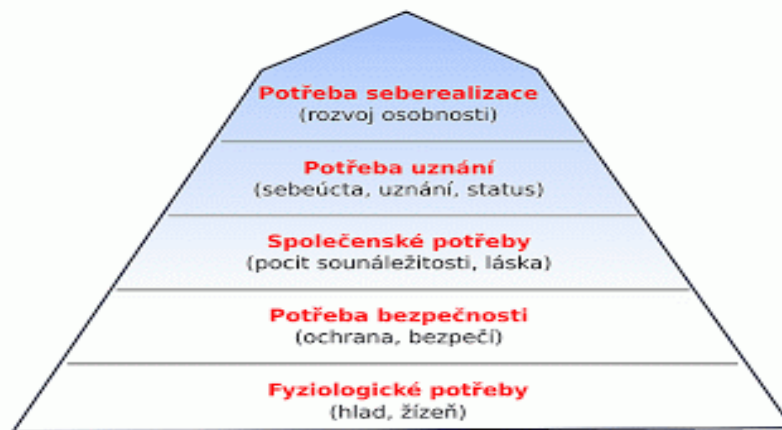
Potřeba seberealizace
(rozvoj osobnosti)

Potřeba uznání
(sebeúcta, uznání, status)

Společenské potřeby
(pocit sounáležitosti, láska)

Potřeba bezpečnosti
(ochrana, bezpečí)

Fyziologické potřeby
(hlad, žízeň)